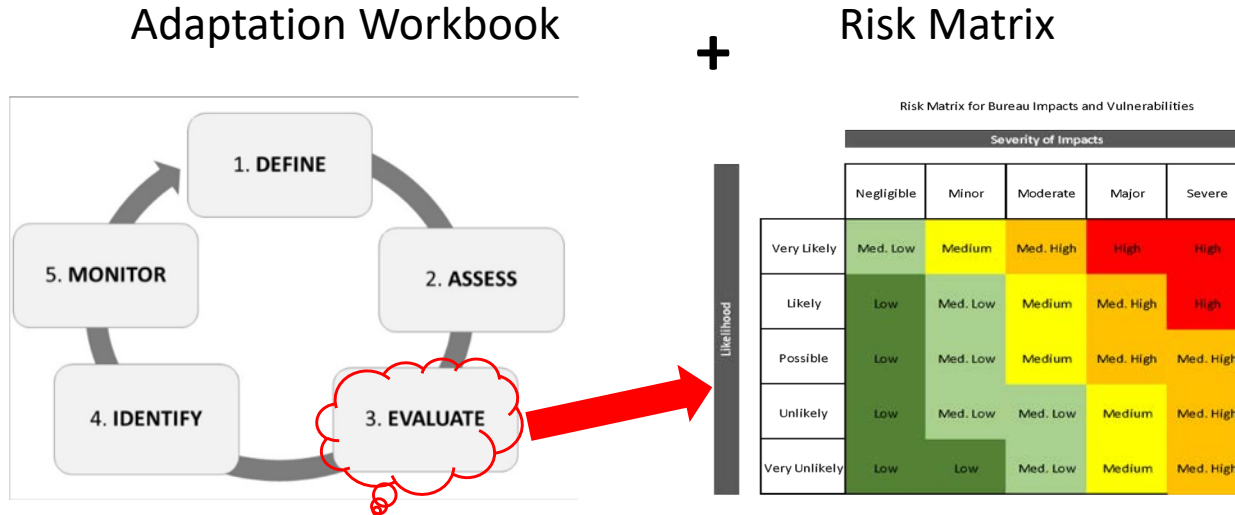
Adaptation Workbook

+

Risk Matrix

1. DEFINE

2. ASSESS

3. EVALUATE

4. IDENTIFY

5. MONITOR

Risk Matrix for Bureau Impacts and Vulnerabilities

Severity of Impacts

Likelihood

| | Negligible | Minor | Moderate | Major | Severe |
|---|---|---|---|---|---|
| Very Likely | Med. Low | Medium | Med. High | High | High |
| Likely | Low | Med. Low | Medium | Med. High | High |
| Possible | Low | Med. Low | Medium | Med. High | Med. High |
| Unlikely | Low | Med. Low | Med. Low | Medium | Med. High |
| Very Unlikely | Low | Low | Med. Low | Medium | Med. High |